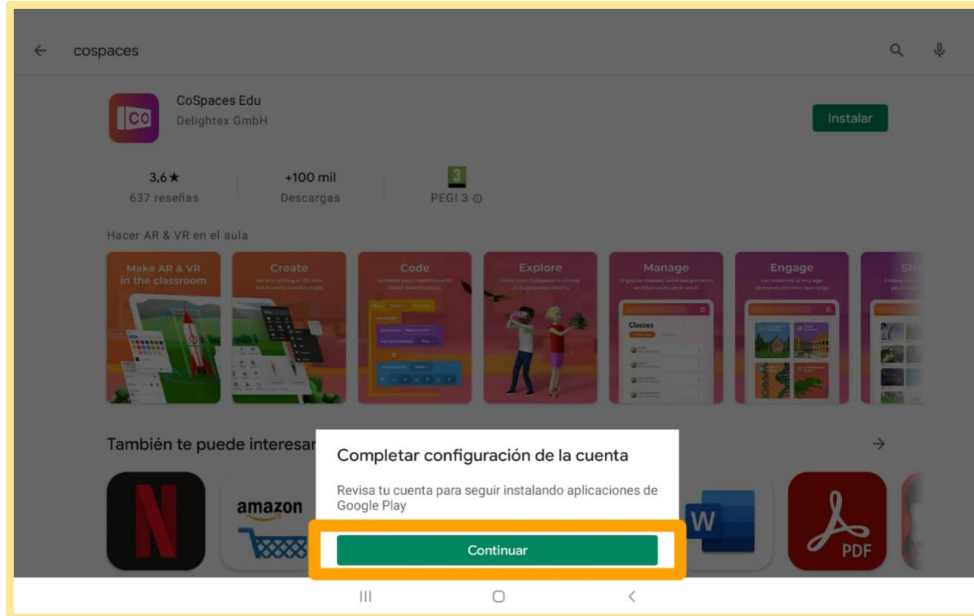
cospaces

CoSpaces Edu
Delightex GmbH

Instalar

3,6★
637 reseñas

+100 mil
Descargas

3
PEGI 3

Hacer AR & VR en el aula

Make AR & VR in the classroom

Create

Code

Explore

Manage

Engage

Classes

También te puede interesar

Completar configuración de la cuenta

Revisa tu cuenta para seguir instalando aplicaciones de Google Play

Continuar

amazon

W

PDF